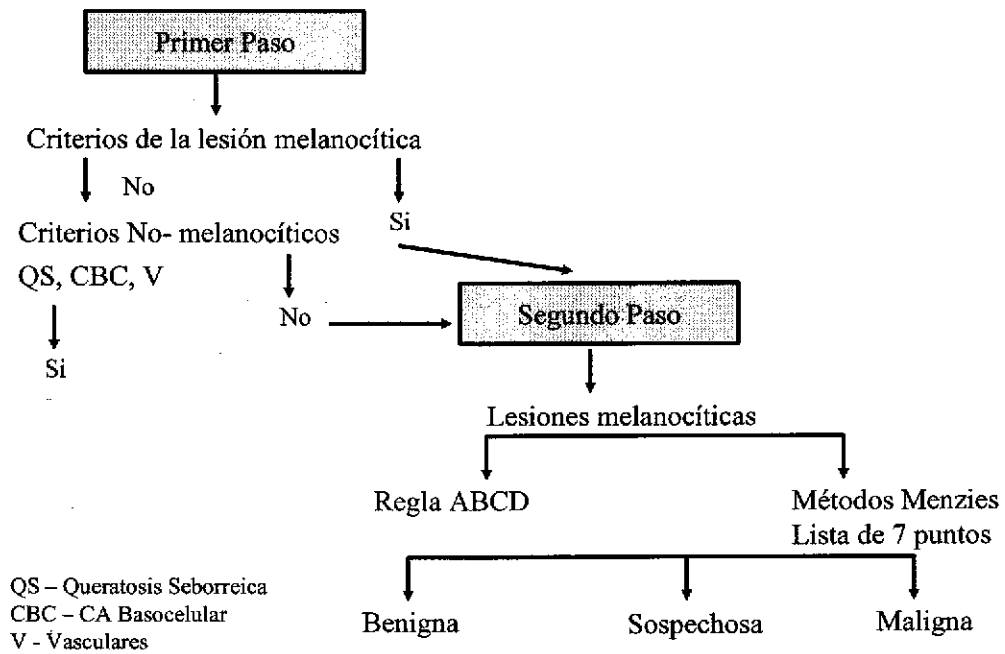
Primer Paso

Criterios de la lesión melanocítica

No

Si

Criterios No- melanocíticos

QS, CBC, V

No

Segundo Paso

Si

Lesiones melanocíticas

Regla ABCD

Métodos Menzies
Lista de 7 puntos

QS – Queratosis Seborreica
CBC – CA Basocelular
V - Vasculares

Benigna

Sospechosa

Maligna